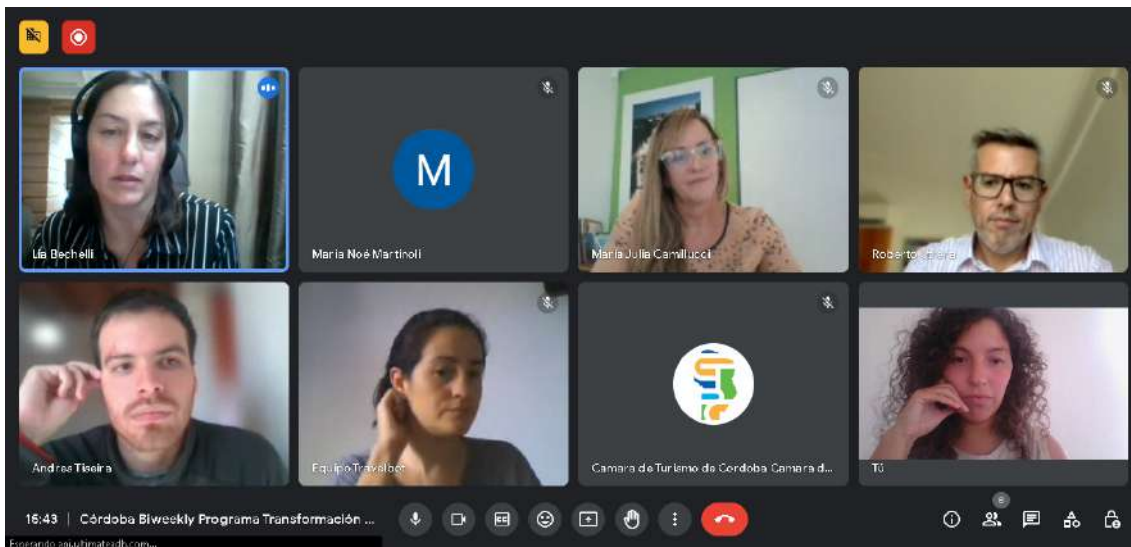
Lía Bechelli

M

María Noé Martinoli

María Julia Camillucci

Roberto Cabral

Andrés Tiseira

Equipo Travelcor

Cámara de Turismo de Córdoba Cámara d...

Tú

16:43 | Córdoba Biweekly Programa Transformación ...

8

Esperando api.ultimatedb.com...